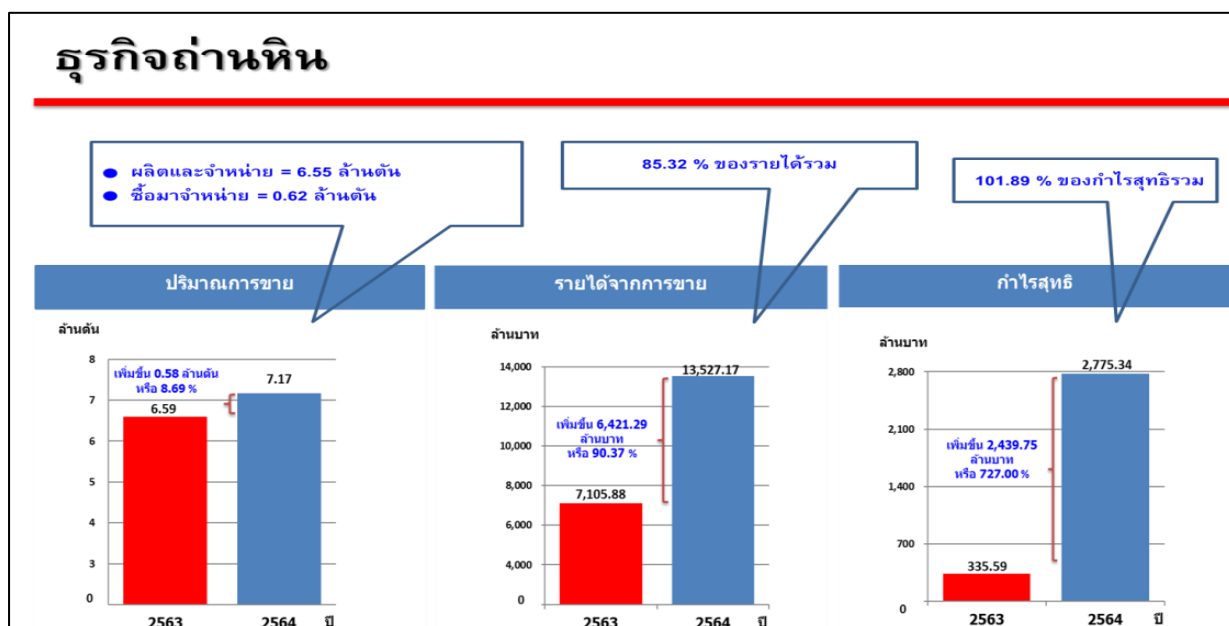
ธุรกิจถ่านหิน

ผลิตและจำหน่าย = 6.55 ล้านตัน
ซื้อมาจำหน่าย = 0.62 ล้านตัน

85.32 % ของรายได้รวม

101.89 % ของกำไรสุทธิรวม

ปริมาณการขาย

ล้านตัน

8
7
6
5
4
3
0

เพิ่มขึ้น 0.58 ล้านตัน หรือ 8.69 %

6.59
7.17

2563
2564
ปี

รายได้จากการขาย

ล้านบาท

14,000
12,000
10,000
8,000
6,000
4,000
0

เพิ่มขึ้น 6,421.29 ล้านบาท หรือ 90.37 %

7,105.88
13,527.17

2563
2564
ปี

กำไรสุทธิ

ล้านบาท

2,800
2,100
1,400
700
0

เพิ่มขึ้น 2,439.75 ล้านบาท หรือ 727.00 %

335.59
2,775.34

2563
2564
ปี